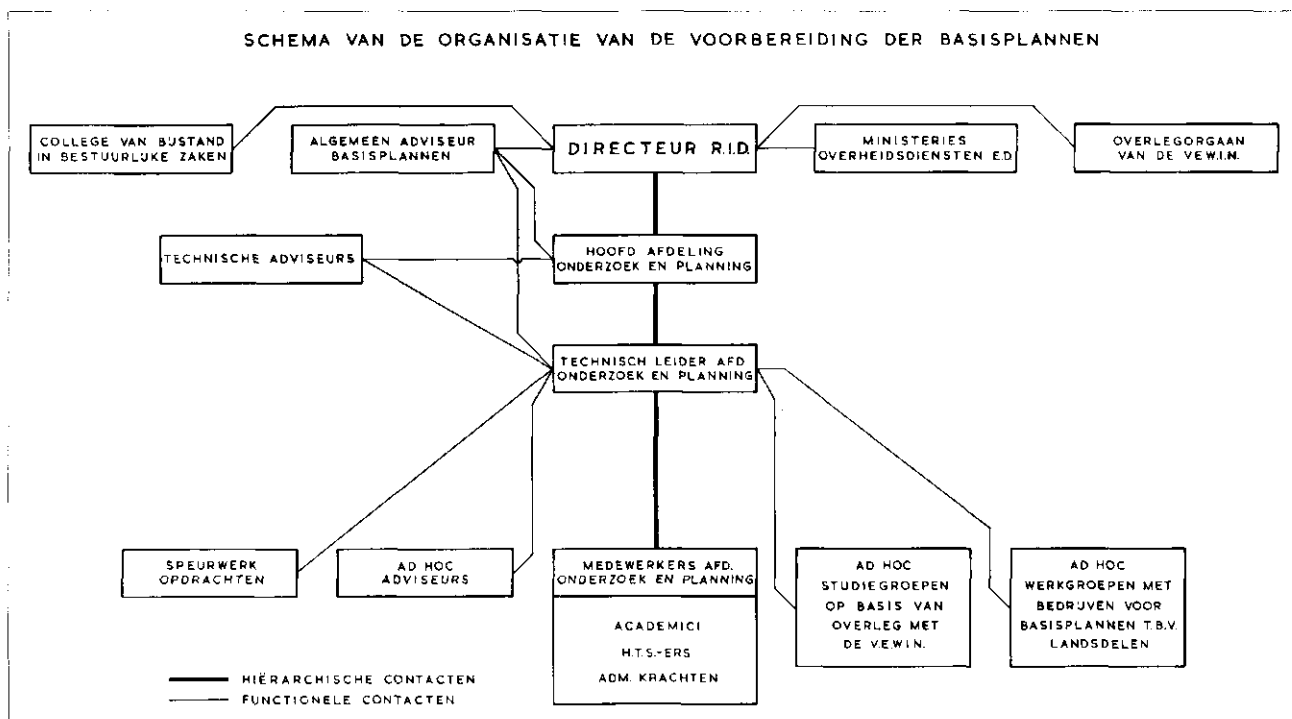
SCHEMA VAN DE ORGANISATIE VAN DE VOORBEREIDING DER BASISPLANNEN

COLLEGE VAN BIJSTAND IN BESTUURLIJKE ZAKEN

ALGEMEEN ADVISEUR BASISPLANNEN

DIRECTEUR R.I.D.

MINISTERIES OVERHEIDSDIENSTEN E.D.

OVERLEGORGAAN VAN DE V.E.W.I.N.

TECHNISCHE ADVISEURS

HOOFD AFDELING ONDERZOEK EN PLANNING

TECHNISCH LEIDER AFD ONDERZOEK EN PLANNING

SPEURWERK OPDRACHTEN

AD HOC ADVISEURS

MEDEWERKERS AFD. ONDERZOEK EN PLANNING

ACADEMICI
H.T.S.-ERS
ADM. KRACHTEN

AD HOC STUDIEGROEPEN OP BASIS VAN OVERLEG MET DE V.E.W.I.N.

AD HOC WERKGROEPEN MET BEDRIJVEN VOOR BASISPLANNEN T.B.V. LANDSDELEN

HIËRARCHISCHE CONTACTEN
FUNCTIONELE CONTACTEN